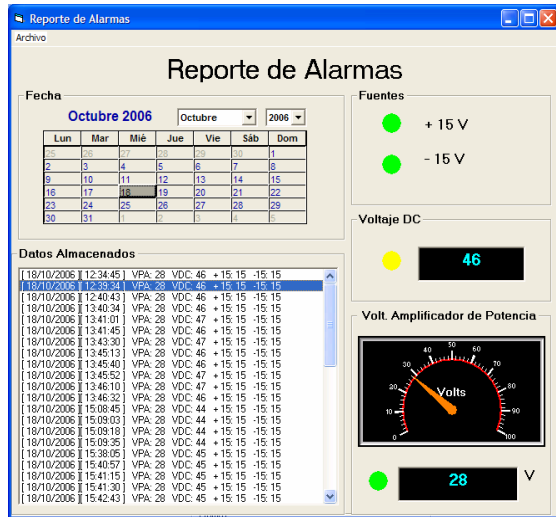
Reporte de Alarmas

Archivo

Reporte de Alarmas

Fecha

Octubre 2006

Octubre

2006

| Lun | Mar | Mié | Jue | Vie | Sáb | Dom |
|---|---|---|---|---|---|---|
| 25 | 26 | 27 | 28 | 29 | 30 | 1 |
| 2 | 3 | 4 | 5 | 6 | 7 | 8 |
| 9 | 10 | 11 | 12 | 13 | 14 | 15 |
| 16 | 17 | 18 | 19 | 20 | 21 | 22 |
| 23 | 24 | 25 | 26 | 27 | 28 | 29 |
| 30 | 31 | 1 | 2 | 3 | 4 | 5 |

Fuentes

+ 15 V

- 15 V

Voltaje DC

46

Datos Almacenados

[18/10/2006 ][ 12:34:45 ] VPA: 28 VDC: 46 + 15: 15 -15: 15
[18/10/2006 ][ 12:39:34 ] VPA: 28 VDC: 46 + 15: 15 -15: 15
[18/10/2006 ][ 12:40:43 ] VPA: 28 VDC: 46 + 15: 15 -15: 15
[18/10/2006 ][ 13:40:34 ] VPA: 28 VDC: 46 + 15: 15 -15: 15
[18/10/2006 ][ 13:41:01 ] VPA: 28 VDC: 47 + 15: 15 -15: 15
[18/10/2006 ][ 13:41:45 ] VPA: 28 VDC: 46 + 15: 15 -15: 15
[18/10/2006 ][ 13:43:30 ] VPA: 28 VDC: 47 + 15: 15 -15: 15
[18/10/2006 ][ 13:45:13 ] VPA: 28 VDC: 46 + 15: 15 -15: 15
[18/10/2006 ][ 13:45:40 ] VPA: 28 VDC: 46 + 15: 15 -15: 15
[18/10/2006 ][ 13:45:52 ] VPA: 28 VDC: 47 + 15: 15 -15: 15
[18/10/2006 ][ 13:46:10 ] VPA: 28 VDC: 47 + 15: 15 -15: 15
[18/10/2006 ][ 13:46:32 ] VPA: 28 VDC: 46 + 15: 15 -15: 15
[18/10/2006 ][ 15:08:45 ] VPA: 28 VDC: 44 + 15: 15 -15: 15
[18/10/2006 ][ 15:09:03 ] VPA: 28 VDC: 44 + 15: 15 -15: 15
[18/10/2006 ][ 15:09:18 ] VPA: 28 VDC: 44 + 15: 15 -15: 15
[18/10/2006 ][ 15:09:35 ] VPA: 28 VDC: 44 + 15: 15 -15: 15
[18/10/2006 ][ 15:38:05 ] VPA: 28 VDC: 45 + 15: 15 -15: 15
[18/10/2006 ][ 15:40:57 ] VPA: 28 VDC: 45 + 15: 15 -15: 15
[18/10/2006 ][ 15:41:15 ] VPA: 28 VDC: 45 + 15: 15 -15: 15
[18/10/2006 ][ 15:41:34 ] VPA: 28 VDC: 45 + 15: 15 -15: 15
[18/10/2006 ][ 15:42:43 ] VPA: 28 VDC: 45 + 15: 15 -15: 15

Volt. Amplificador de Potencia

0 10 20 30 40 50 60 70 80 90 100

Volts

28

V